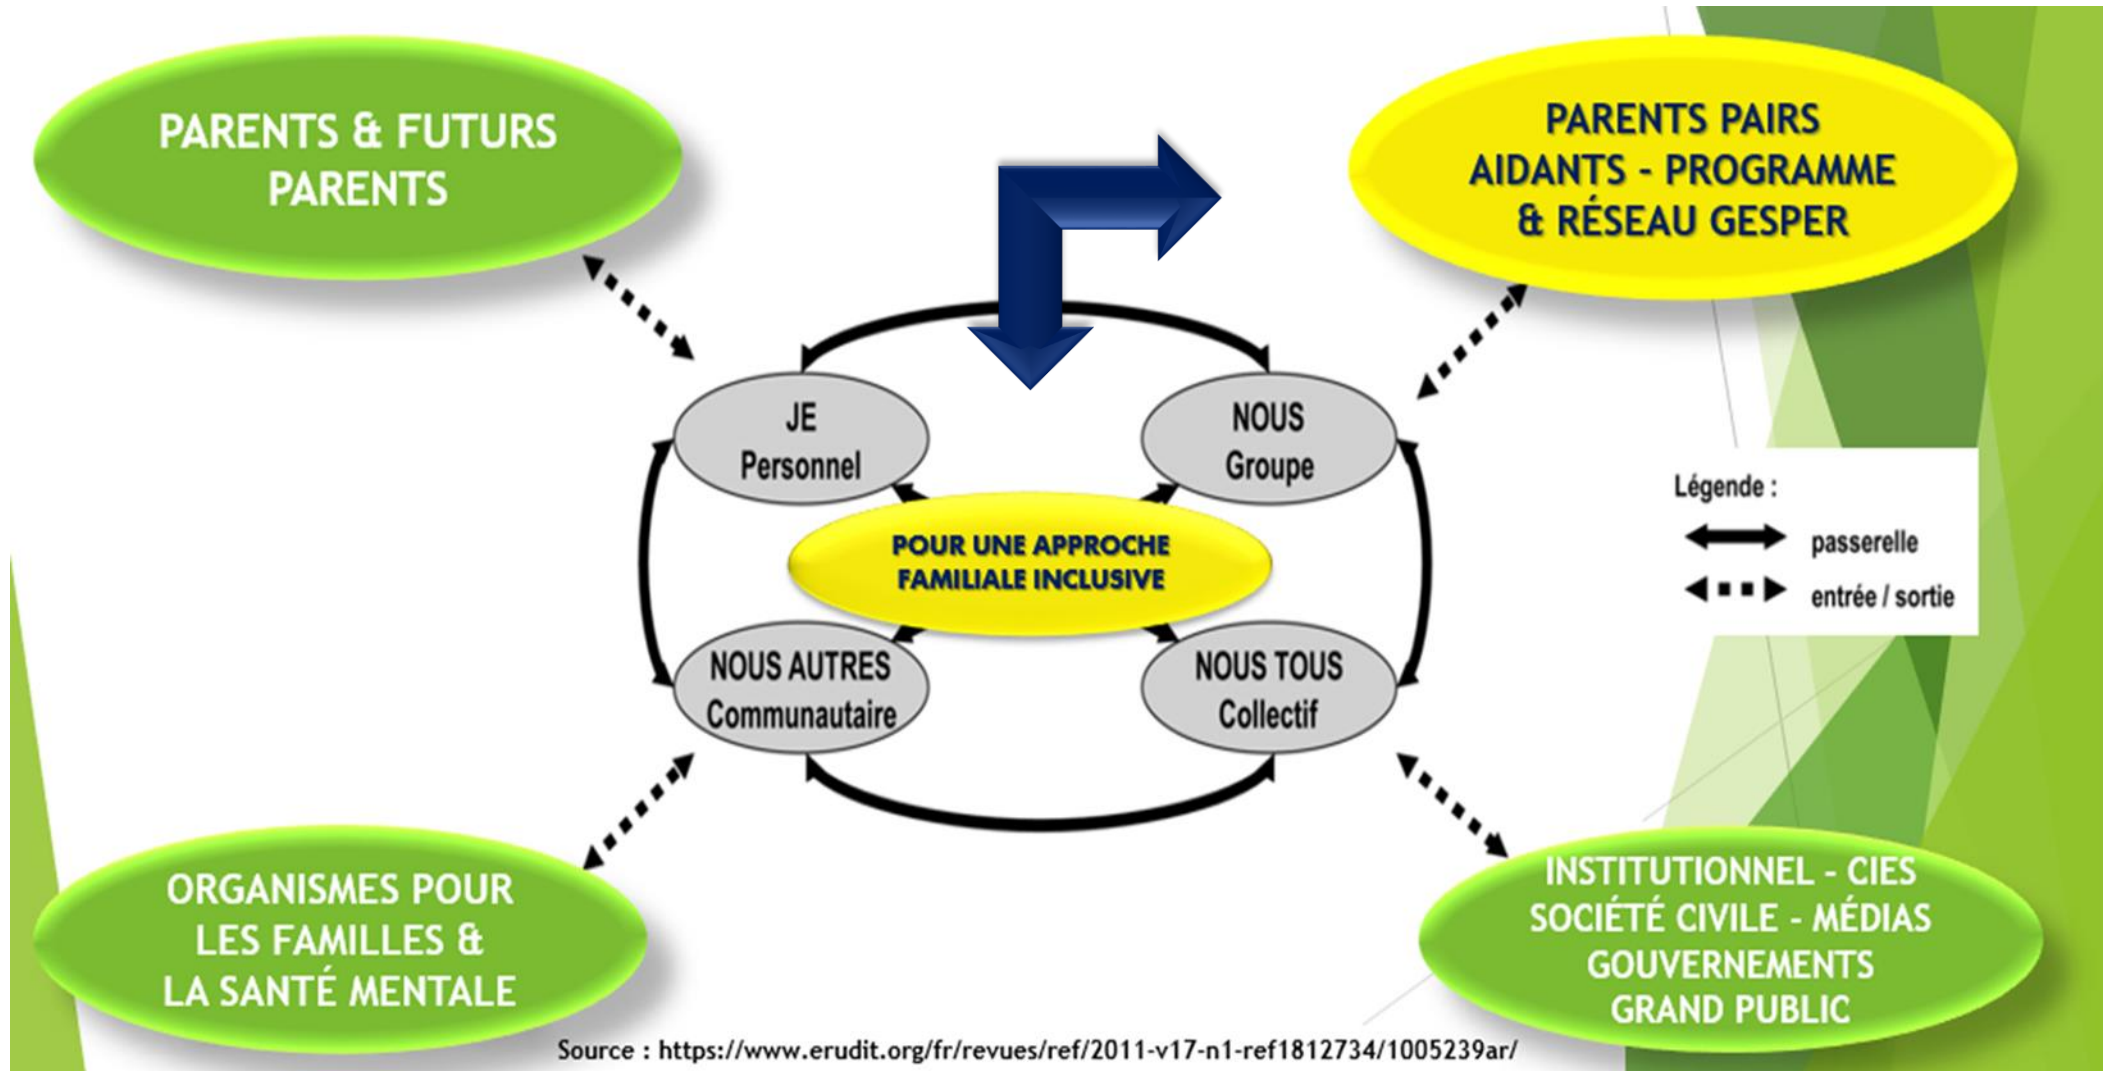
PARENTS & FUTURS PARENTS

PARENTS PAIRS AIDANTS - PROGRAMME & RÉSEAU GESPER

JE
Personnel

NOUS
Groupe

POUR UNE APPROCHE FAMILIALE INCLUSIVE

NOUS AUTRES
Communautaire

NOUS TOUS
Collectif

Légende :
passerelle
entrée / sortie

ORGANISMES POUR LES FAMILLES & LA SANTÉ MENTALE

INSTITUTIONNEL - CIES
SOCIÉTÉ CIVILE - MÉDIAS
GOUVERNEMENTS
GRAND PUBLIC

Source : https://www.erudit.org/fr/revues/ref/2011-v17-n1-ref1812734/1005239ar/